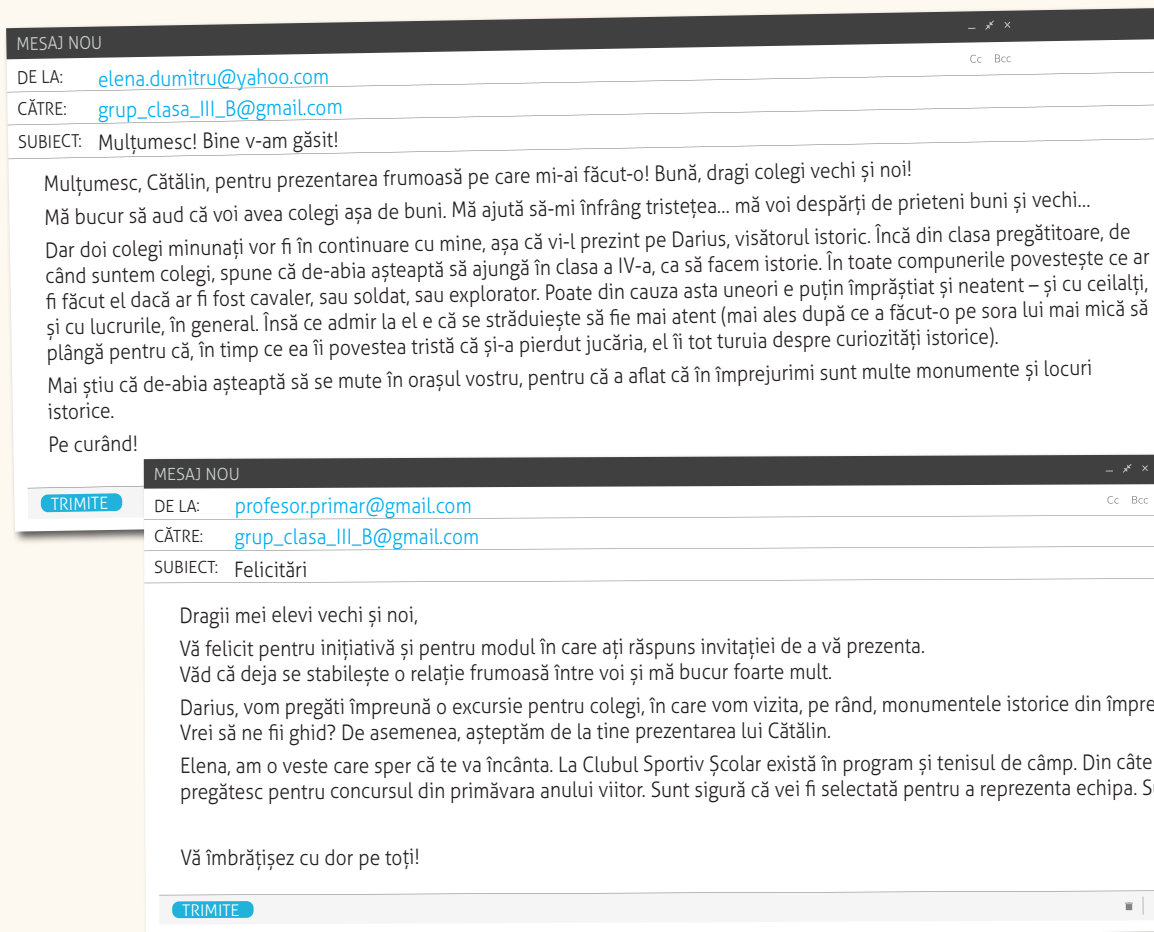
MESAJ NOU

Cc Bcc

DE LA: elena.dumitru@yahoo.com

CĂTRE: grup_clasa_III_B@gmail.com

SUBIECT: Mulțumesc! Bine v-am găsit!

Mulțumesc, Cătălin, pentru prezentarea frumoasă pe care mi-ai făcut-o! Bună, dragi colegi vechi și noi!

Mă bucur să aud că voi avea colegi așa de buni. Mă ajută să-mi înfrâng tristețea... mă voi despărți de prieteni buni și vechi...

Dar doi colegi minunați vor fi în continuare cu mine, așa că vi-l prezint pe Darius, visătorul istoric. Încă din clasa pregătitoare, de când suntem colegi, spune că de-abia așteaptă să ajungă în clasa a IV-a, ca să facem istorie. În toate compunerile povestește ce ar fi făcut el dacă ar fi fost cavaler, sau soldat, sau explorator. Poate din cauza asta uneori e puțin împrăștiat și neatent – și cu ceilalți, și cu lucrurile, în general. Însă ce admir la el e că se străduiește să fie mai atent (mai ales după ce a făcut-o pe sora lui mai mică să plângă pentru că, în timp ce ea îi povestea tristă că și-a pierdut jucăria, el îi tot turuia despre curiozități istorice).

Mai știu că de-abia așteaptă să se mute în orașul vostru, pentru că a aflat că în împrejurimi sunt multe monumente și locuri istorice.

Pe curând!

TRIMITE

MESAJ NOU

Cc Bcc

DE LA: profesor.primar@gmail.com

CĂTRE: grup_clasa_III_B@gmail.com

SUBIECT: Felicitări

Dragii mei elevi vechi și noi,

Vă felicit pentru inițiativă și pentru modul în care ați răspuns invitației de a vă prezenta.
Văd că deja se stabilește o relație frumoasă între voi și mă bucur foarte mult.

Darius, vom pregăti împreună o excursie pentru colegi, în care vom vizita, pe rând, monumentele istorice din împre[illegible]
Vrei să ne fii ghid? De asemenea, așteptăm de la tine prezentarea lui Cătălin.

Elena, am o veste care sper că te va încânta. La Clubul Sportiv Școlar există în program și tenisul de câmp. Din câte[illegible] pregătesc pentru concursul din primăvara anului viitor. Sunt sigură că vei fi selectată pentru a reprezenta echipa. S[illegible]

Vă îmbrățișez cu dor pe toți!

TRIMITE